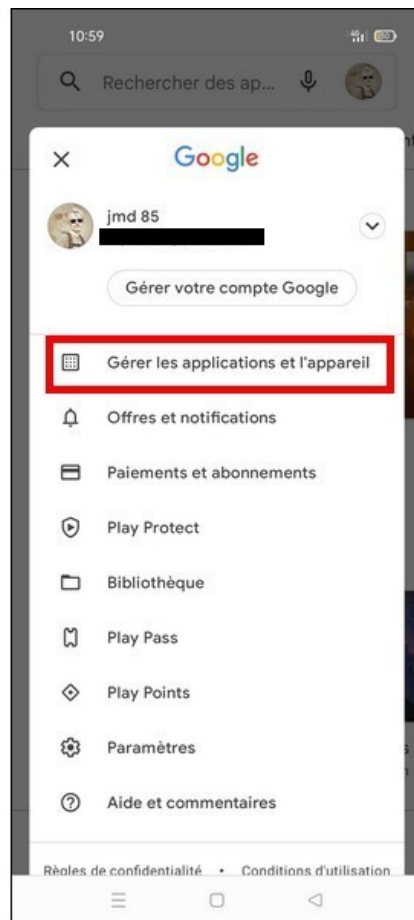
10:59

Rechercher des ap...

×

Google

jmd 85

Gérer votre compte Google

Gérer les applications et l'appareil

Offres et notifications

Paiements et abonnements

Play Protect

Bibliothèque

Play Pass

Play Points

Paramètres

Aide et commentaires

Règles de confidentialité • Conditions d'utilisation